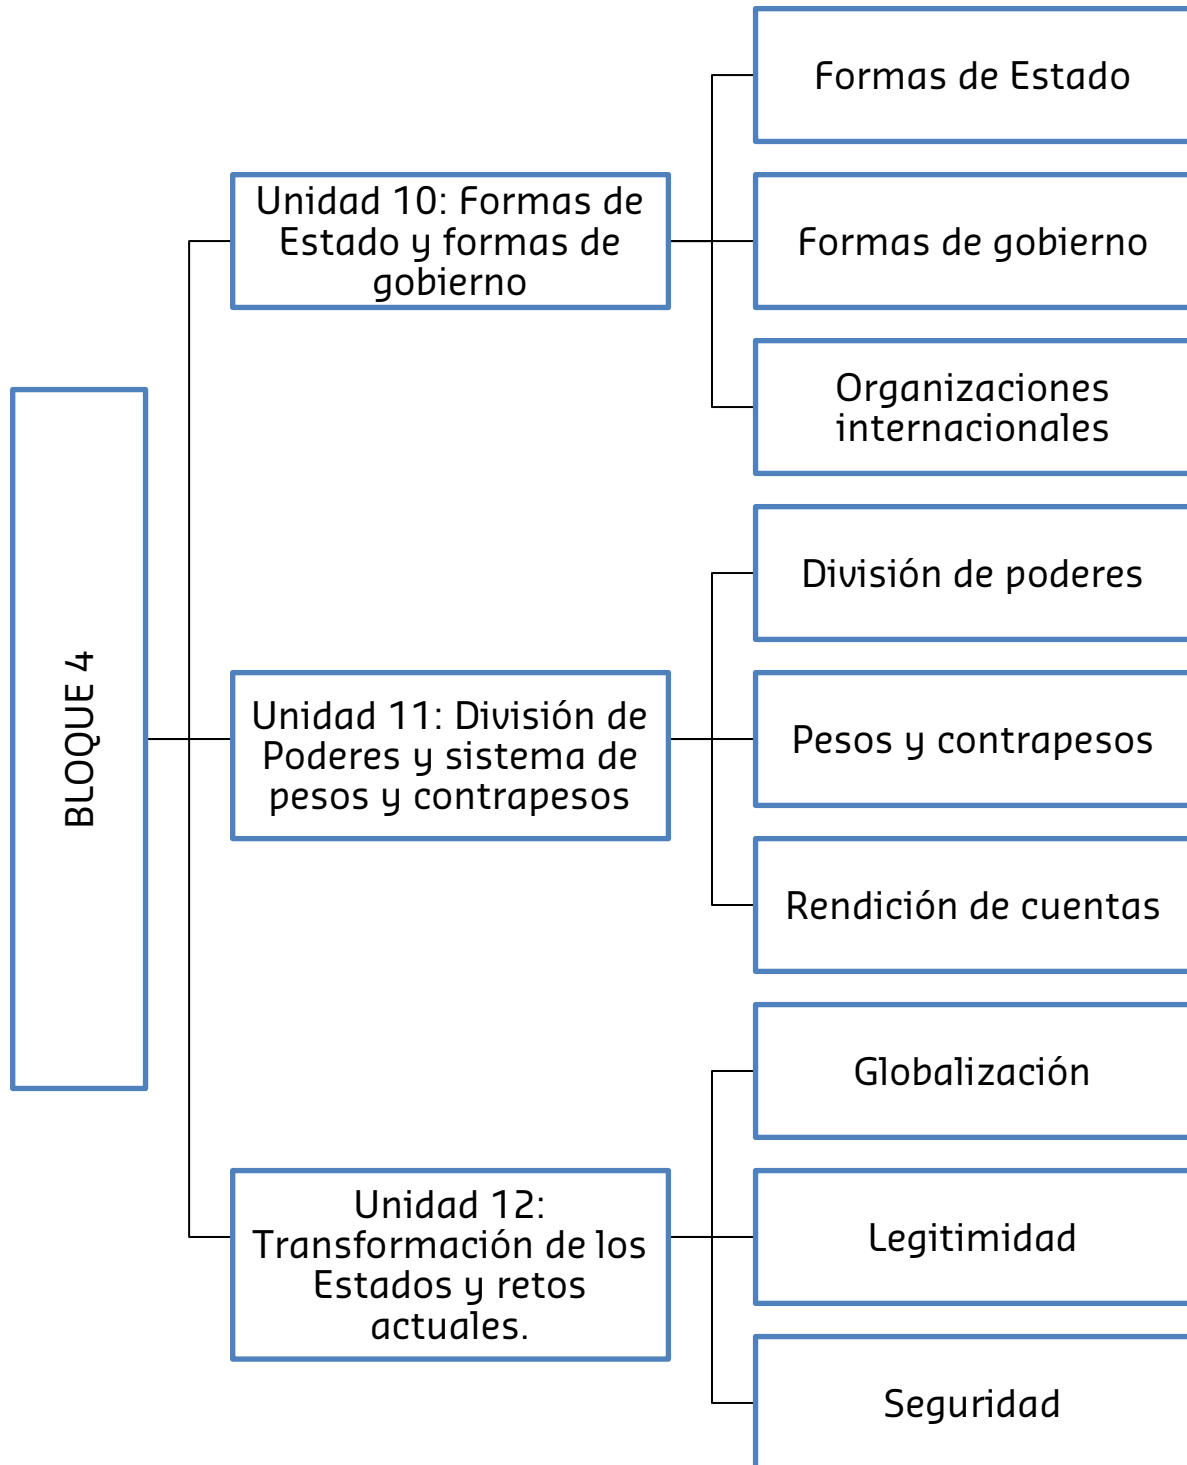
BLOQUE 4

Unidad 10: Formas de Estado y formas de gobierno

Formas de Estado

Formas de gobierno

Organizaciones internacionales

Unidad 11: División de Poderes y sistema de pesos y contrapesos

División de poderes

Pesos y contrapesos

Rendición de cuentas

Unidad 12: Transformación de los Estados y retos actuales.

Globalización

Legitimidad

Seguridad